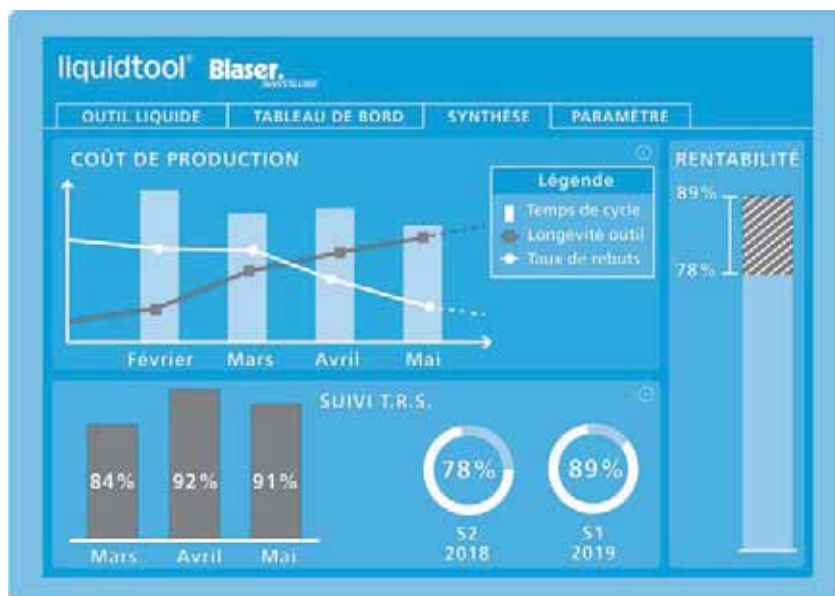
liquidtool® Blaser. SWISSLUBE

OUTIL LIQUIDE | TABLEAU DE BORD | SYNTHÈSE | PARAMÈTRE

COÛT DE PRODUCTION

Légende
Temps de cycle
Longevité outil
Taux de rebuts

Février Mars Avril Mai

RENTABILITÉ
89%
78%

SUIVI T.R.S.

84% 92% 91%
Mars Avril Mai

78%
S2
2018

89%
S1
2019